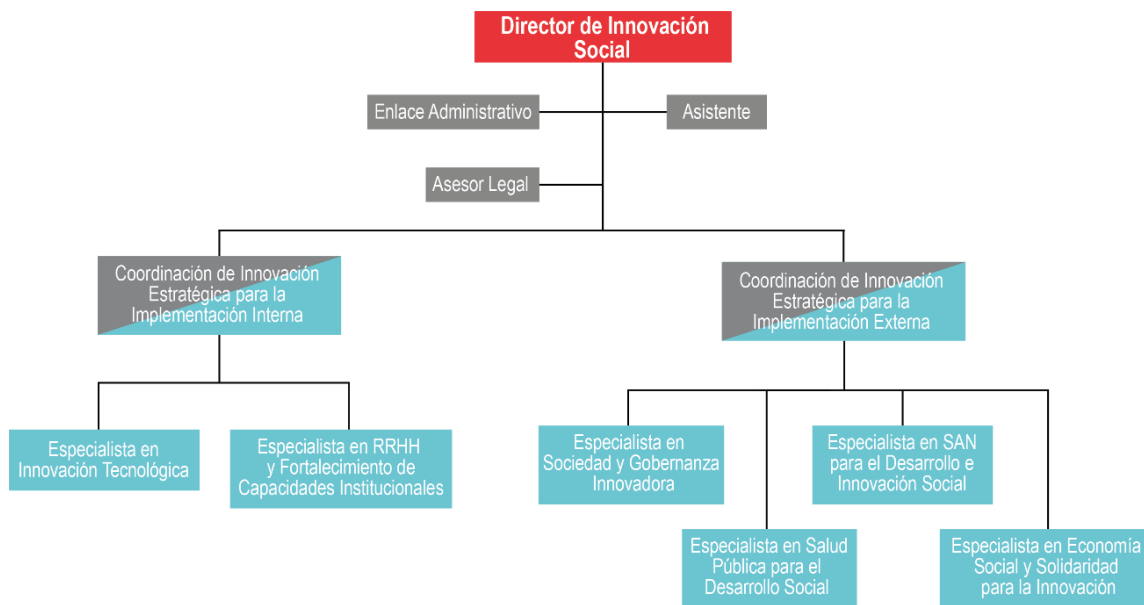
Director de Innovación Social

Enlace Administrativo

Asistente

Asesor Legal

Coordinación de Innovación Estratégica para la Implementación Interna

Coordinación de Innovación Estratégica para la Implementación Externa

Especialista en Innovación Tecnológica

Especialista en RRHH y Fortalecimiento de Capacidades Institucionales

Especialista en Sociedad y Gobernanza Innovadora

Especialista en SAN para el Desarrollo e Innovación Social

Especialista en Salud Pública para el Desarrollo Social

Especialista en Economía Social y Solidaridad para la Innovación